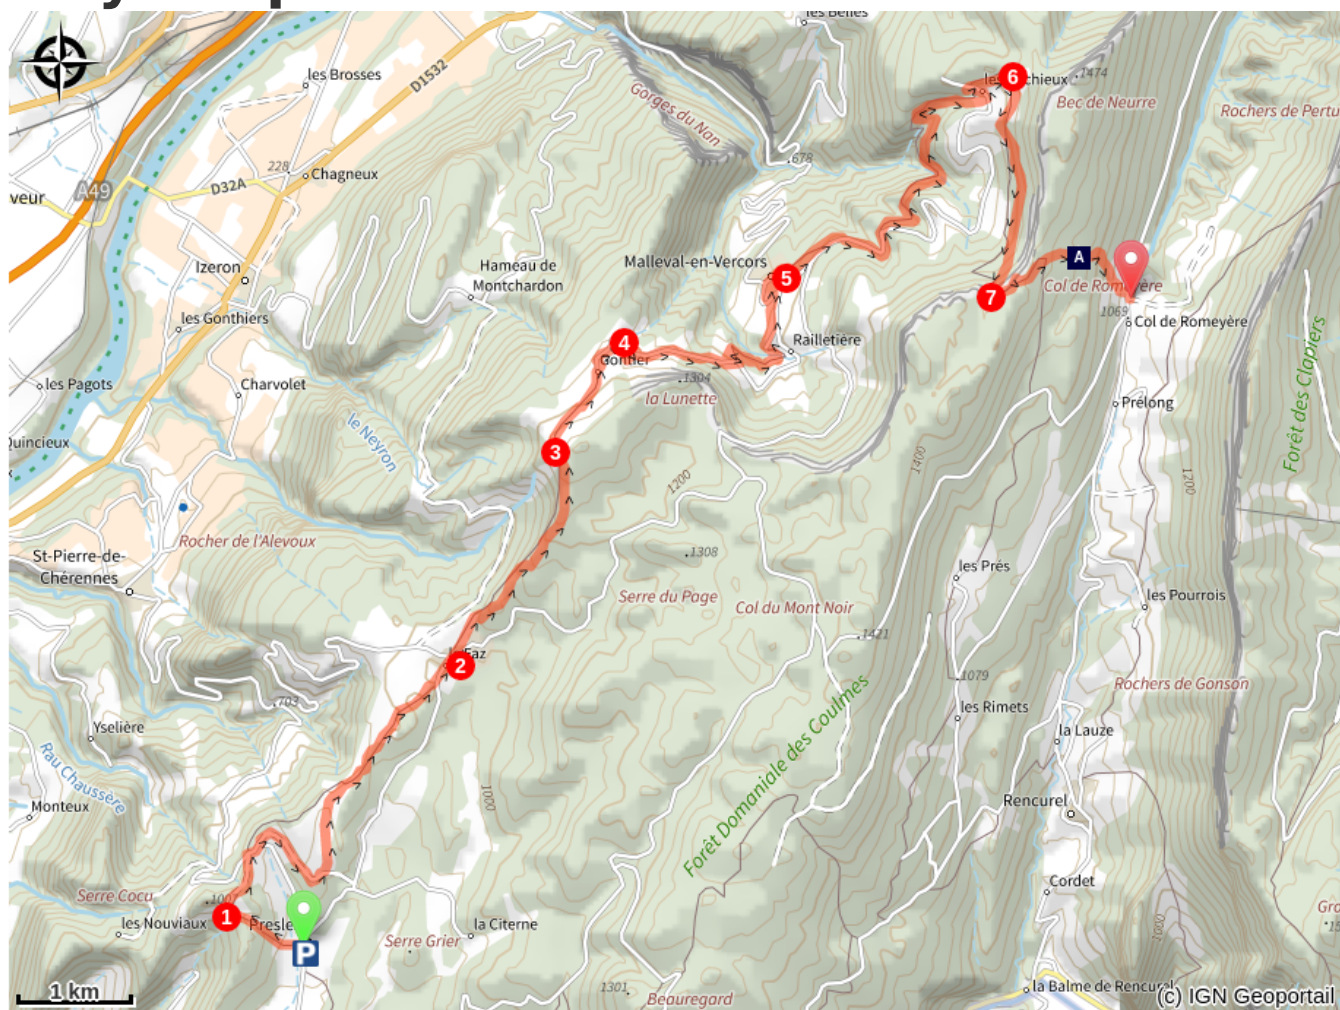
les Belles
les Brosses
D1532
Gorges du Nan
les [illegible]thieux 1474
Bec de Neurre
Rochers de Pertu
veur
A49
D32A
228
Chagneux
678
Izeron
Hameau de Montchardon
Malleval-en-Vercors
A
Col de Rom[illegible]ère
1069
Col de Romeyère
les Gonthiers
Railletière
les Pagots
Charvolet
Gondier
1304
la Lunette
Prélong
Forêt des Clapiers
Quincieux
le Neyron
1400
1200
1200
Rocher de l'Alevoux
1308
St-Pierre-de-Chérennes
les Prés
Serre du Page
Col du Mont Noir
les Pourrois
1421
Faz
1079
Rochers de Gonson
703
Forêt Domaniale des Coulmes
les Rimets
Yselière
la Lauze
Rau Chaussère
Monteux
1000
Rencurel
Cordet
Serre Cocu
les Nouviaux
Presle
P
la Citerne
Serre Grier
1000
Gro
1 km
1301
Beauregard
la Balme de Rencurel
(c) IGN Geoportail
1
2
3
4
5
6
7